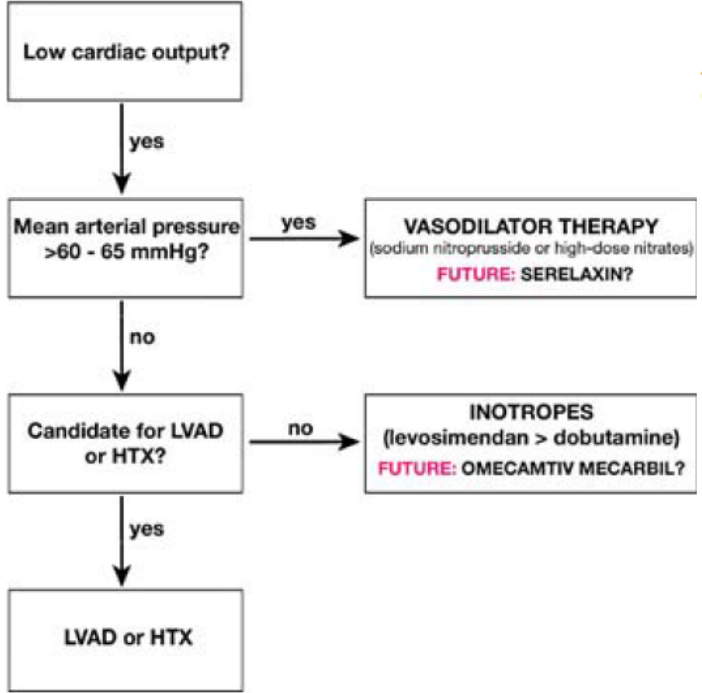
Low cardiac output?

yes

Mean arterial pressure >60 - 65 mmHg?

yes

VASODILATOR THERAPY
(sodium nitroprusside or high-dose nitrates)
FUTURE: SERELAXIN?

no

Candidate for LVAD or HTX?

no

INOTROPES
(levosimendan > dobutamine)
FUTURE: OMECAMTIV MECARBIL?

yes

LVAD or HTX